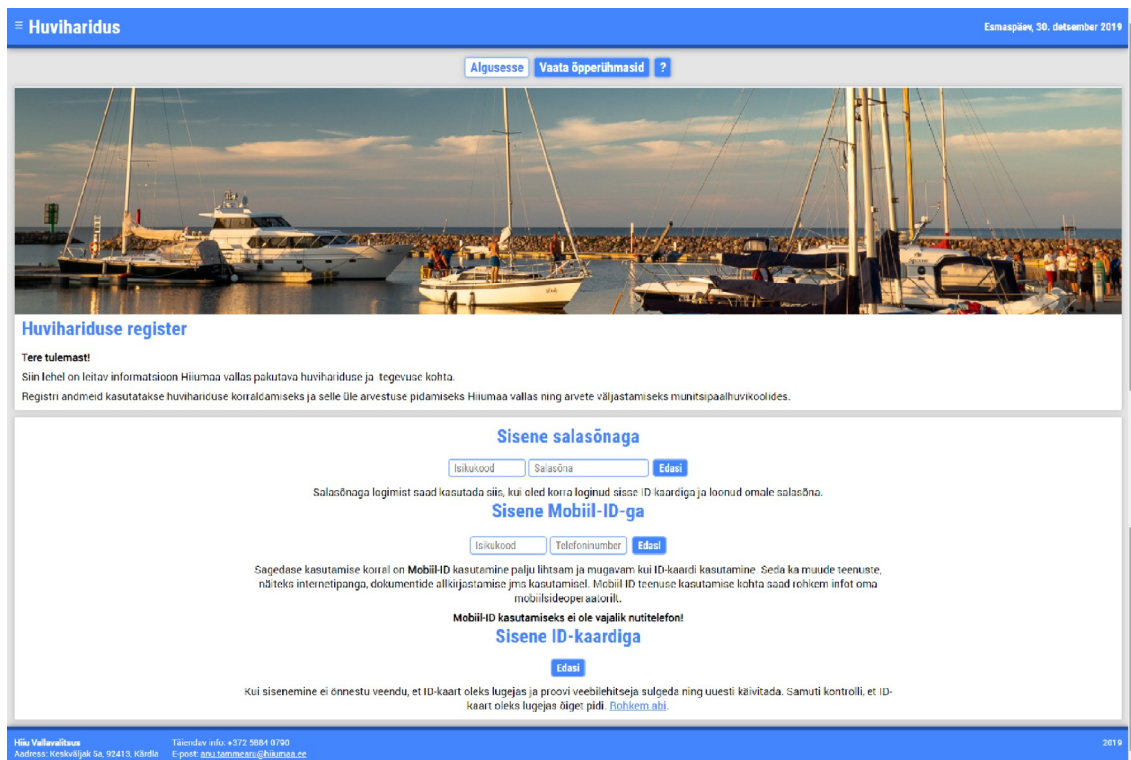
≡ Huviharidus

Esmaspäev, 30. detsember 2019

Algusesse Vaata õpperühmasid ?

Huvihariduse register

Tere tulemast!

Siin lehel on leitav informatsioon Hiiumaa vallas pakutava huvihariduse ja -tegevuse kohta.

Registri andmeid kasutatakse huvihariduse korraldamiseks ja selle üle arvestuse pidamiseks Hiiumaa vallas ning arvete väljastamiseks munitsipaalhuvikoolides.

Sisene salasõnaga

Isikukood Salasõna Edasi

Salasõnaga logimist saad kasutada siis, kui oled korra loginud sisse ID kaardiga ja loonud omale salasõna.

Sisene Mobiil-ID-ga

Isikukood Telefoninumber Edasi

Sagedase kasutamise korral on Mobiil-ID kasutamine palju lihtsam ja mugavam kui ID-kaardi kasutamine. Seda ka muude teenuste, näiteks internetipanga, dokumentide allkirjastamise jms kasutamisel. Mobiil ID teenuse kasutamise kohta saad rohkem infot oma mobiilsideoperaatorilt.

Mobiil-ID kasutamiseks ei ole vajalik nutitelefon!

Sisene ID-kaardiga

Edasi

Kui sisenemine ei õnnestu veendu, et ID-kaart oleks lugejas ja proovi veebilehitseja sulgeda ning uuesti käivitada. Samuti kontrolli, et ID-kaart oleks lugejas õiget pidi. Rohkem abi.

Hiiu Vallavalitsus
Aadress: Keskväljak 5a, 92413, Kärdla

Täiendav info: +372 5884 0790
E-post: anu.tammearu@hiiumaa.ee

2019